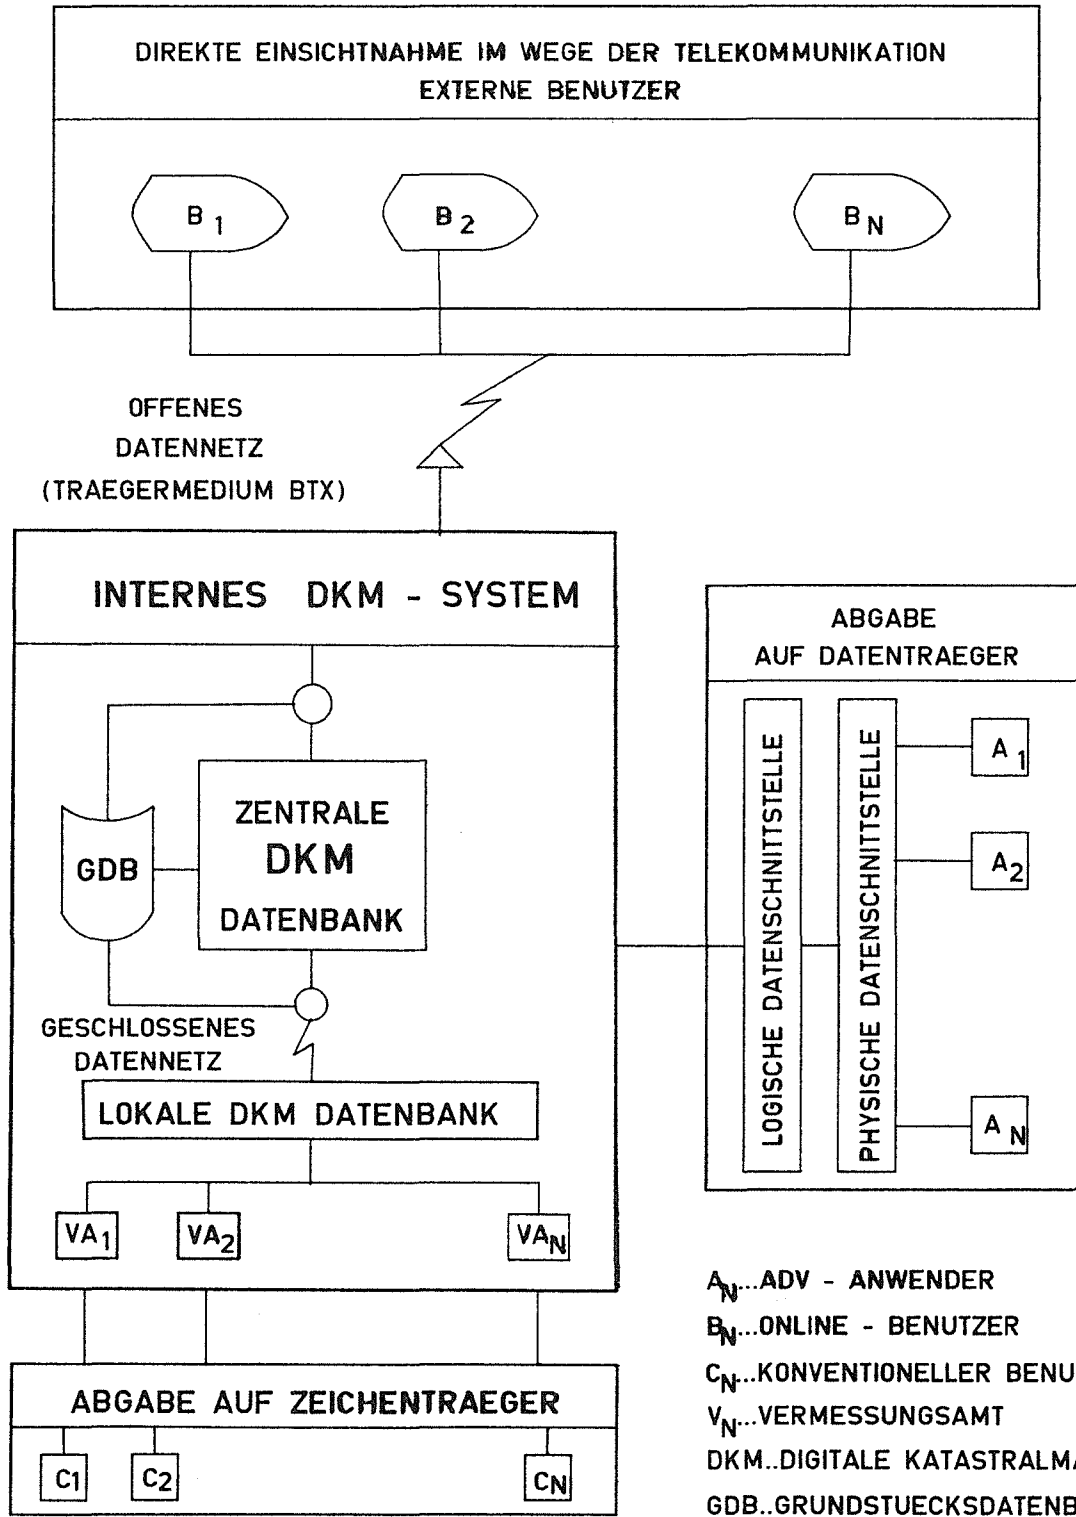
DIREKTE EINSICHTNAHME IM WEGE DER TELEKOMMUNIKATION
EXTERNE BENUTZER

$B_1$ $B_2$ $B_N$

OFFENES
DATENNETZ
(TRAEGERMEDIUM BTX)

INTERNES DKM - SYSTEM

GDB

ZENTRALE
DKM
DATENBANK

GESCHLOSSENES
DATENNETZ

LOKALE DKM DATENBANK

$VA_1$ $VA_2$ $VA_N$

ABGABE
AUF DATENTRAEGER

LOGISCHE DATENSCHNITTSTELLE

PHYSISCHE DATENSCHNITTSTELLE

$A_1$ $A_2$ $A_N$

ABGABE AUF ZEICHENTRAEGER

C1 C2 CN

$A_N$...ADV - ANWENDER
$B_N$...ONLINE - BENUTZER
$C_N$...KONVENTIONELLER BENU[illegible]
$V_N$...VERMESSUNGSAMT
DKM..DIGITALE KATASTRALM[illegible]
GDB..GRUNDSTUECKSDATENB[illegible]